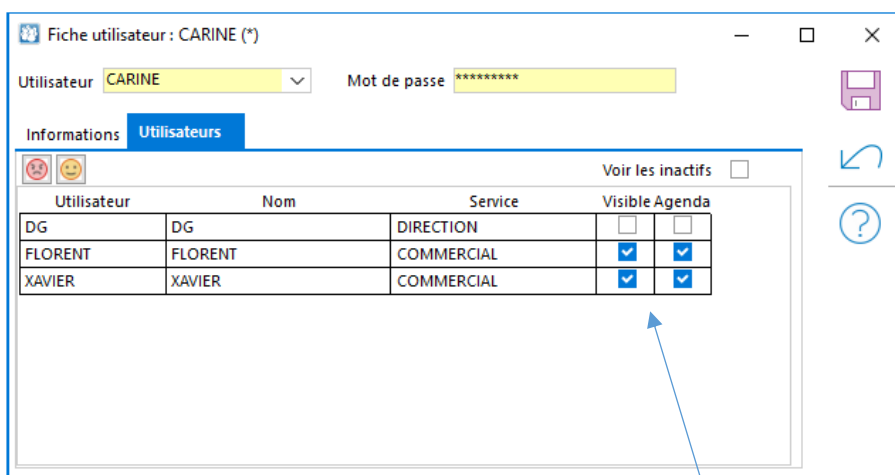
Fiche utilisateur : CARINE (*)

Utilisateur CARINE

Mot de passe *********

Informations Utilisateurs

Voir les inactifs

| Utilisateur | Nom | Service | Visible | Agenda |
|---|---|---|---|---|
| DG | DG | DIRECTION | ☐ | ☐ |
| FLORENT | FLORENT | COMMERCIAL | ☑ | ☑ |
| XAVIER | XAVIER | COMMERCIAL | ☑ | ☑ |